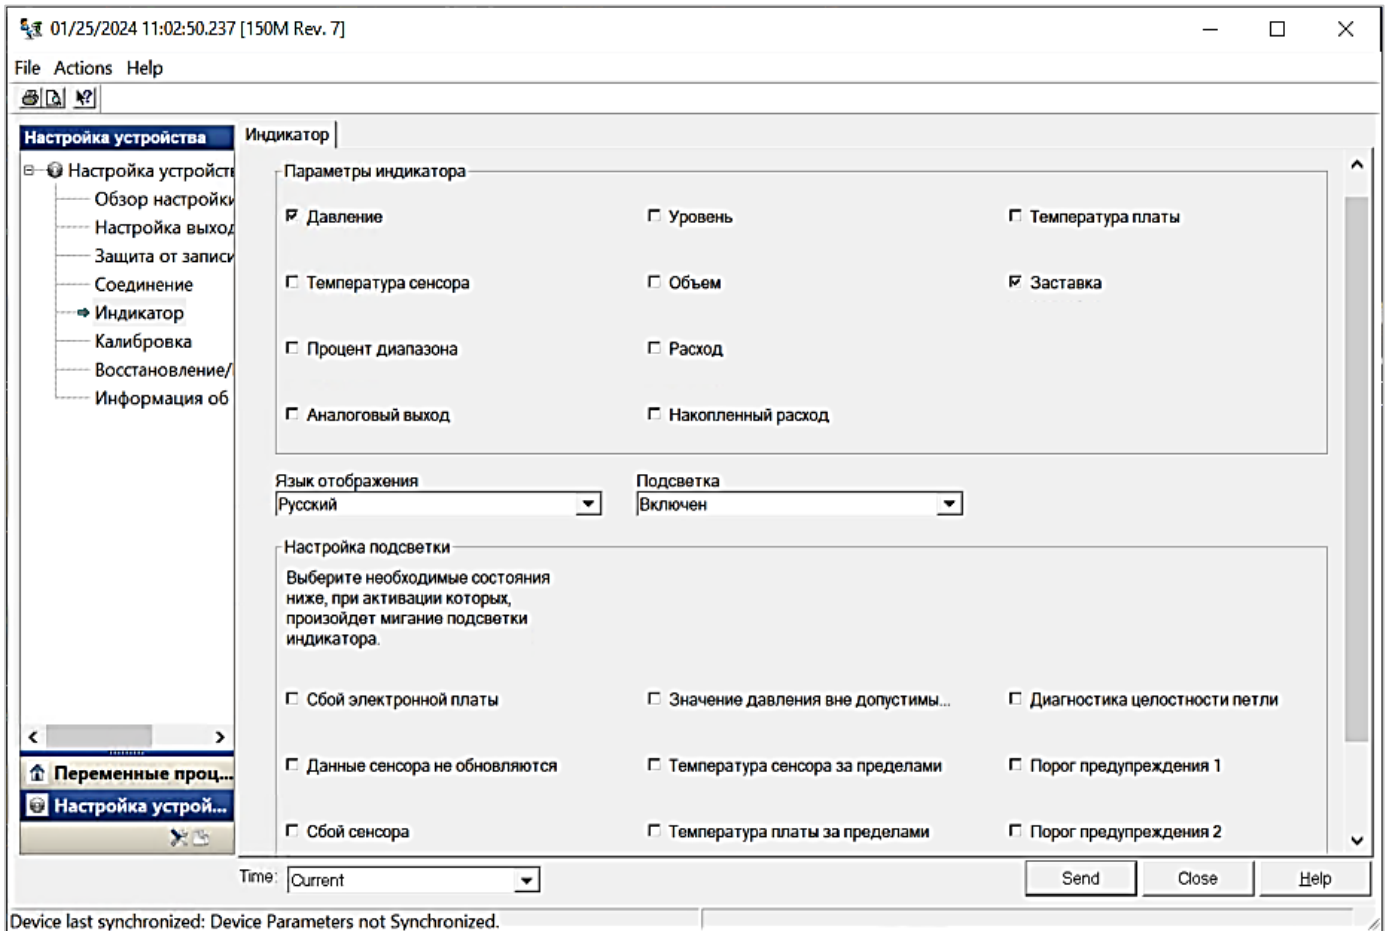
01/25/2024 11:02:50.237 [150M Rev. 7]

File Actions Help

Настройка устройства

Настройка устройств
Обзор настройки
Настройка выход
Защита от записи
Соединение
Индикатор
Калибровка
Восстановление/
Информация об

Переменные проц...
Настройка устрой...

Индикатор

Параметры индикатора

☑ Давление
☐ Уровень
☐ Температура платы
☐ Температура сенсора
☐ Объем
☑ Заставка
☐ Процент диапазона
☐ Расход
☐ Аналоговый выход
☐ Накопленный расход

Язык отображения
Русский

Подсветка
Включен

Настройка подсветки

Выберите необходимые состояния ниже, при активации которых, произойдет мигание подсветки индикатора.

☐ Сбой электронной платы
☐ Значение давления вне допустимы...
☐ Диагностика целостности петли
☐ Данные сенсора не обновляются
☐ Температура сенсора за пределами
☐ Порог предупреждения 1
☐ Сбой сенсора
☐ Температура платы за пределами
☐ Порог предупреждения 2

Time: Current

Send Close Help

Device last synchronized: Device Parameters not Synchronized.